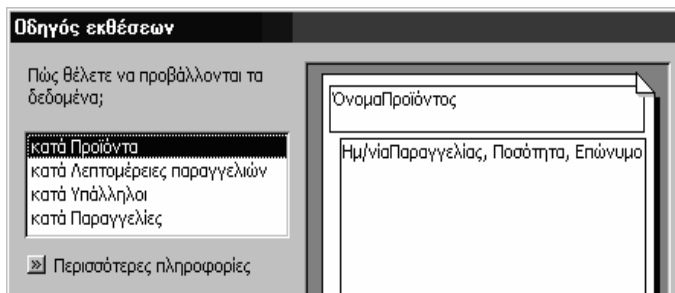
Οδηγός εκθέσεων

Πώς θέλετε να προβάλλονται τα δεδομένα;

κατά Προϊόντα
κατά Λεπτομέρειες παραγγελιών
κατά Υπάλληλοι
κατά Παραγγελίες

» Περισσότερες πληροφορίες

ΌνομαΠροϊόντος

Ημ/νίαΠαραγγελίας, Ποσότητα, Επώνυμο